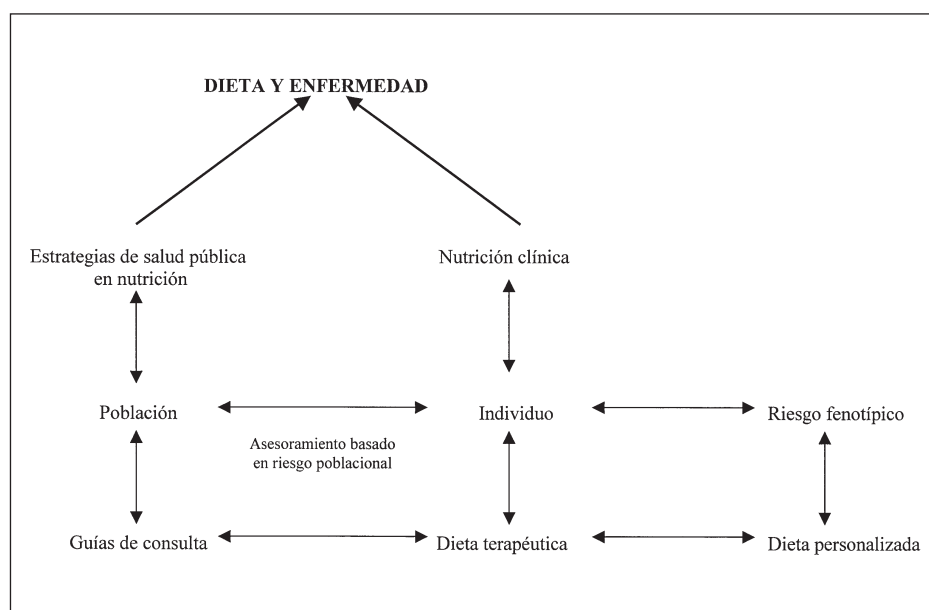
DIETA Y ENFERMEDAD

Estrategias de salud pública en nutrición

Nutrición clínica

Población

Individuo

Riesgo fenotípico

Asesoramiento basado en riesgo poblacional

Guías de consulta

Dieta terapéutica

Dieta personalizada